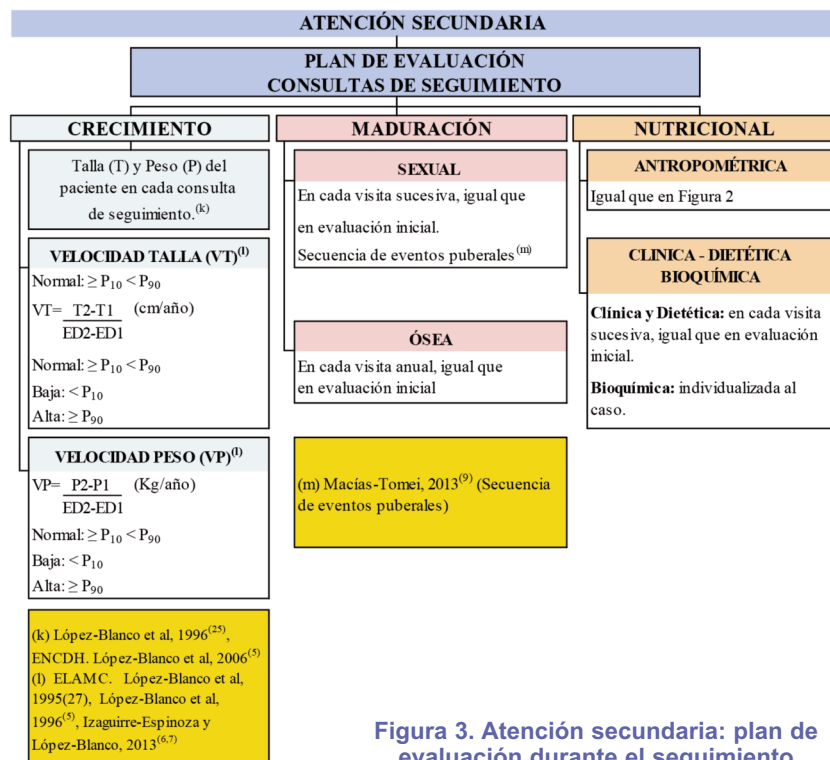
ATENCIÓN SECUNDARIA

PLAN DE EVALUACIÓN
CONSULTAS DE SEGUIMIENTO

CRECIMIENTO

Talla (T) y Peso (P) del paciente en cada consulta de seguimiento.$^{(k)}$

VELOCIDAD TALLA (VT)$^{(l)}$

Normal: $\geq P_{10} < P_{90}$

VT= $\frac{T2-T1}{ED2-ED1}$ (cm/año)

Normal: $\geq P_{10} < P_{90}$

Baja: $< P_{10}$

Alta: $\geq P_{90}$

VELOCIDAD PESO (VP)$^{(l)}$

VP= $\frac{P2-P1}{ED2-ED1}$ (Kg/año)

Normal: $\geq P_{10} < P_{90}$

Baja: $< P_{10}$

Alta: $\geq P_{90}$

(k) López-Blanco et al, 1996$^{(25)}$, ENCDH. López-Blanco et al, 2006$^{(5)}$ (l) ELAMC. López-Blanco et al, 1995(27), López-Blanco et al, 1996$^{(5)}$, Izaguirre-Espinoza y López-Blanco, 2013$^{(6,7)}$

MADURACIÓN

SEXUAL

En cada visita sucesiva, igual que en evaluación inicial.

Secuencia de eventos puberales$^{(m)}$

ÓSEA

En cada visita anual, igual que en evaluación inicial

(m) Macías-Tomei, 2013$^{(9)}$ (Secuencia de eventos puberales)

NUTRICIONAL

ANTROPOMÉTRICA

Igual que en Figura 2

CLINICA - DIETÉTICA BIOQUÍMICA

Clínica y Dietética: en cada visita sucesiva, igual que en evaluación inicial.

Bioquímica: individualizada al caso.

Figura 3. Atención secundaria: plan de evaluación durante el seguimiento